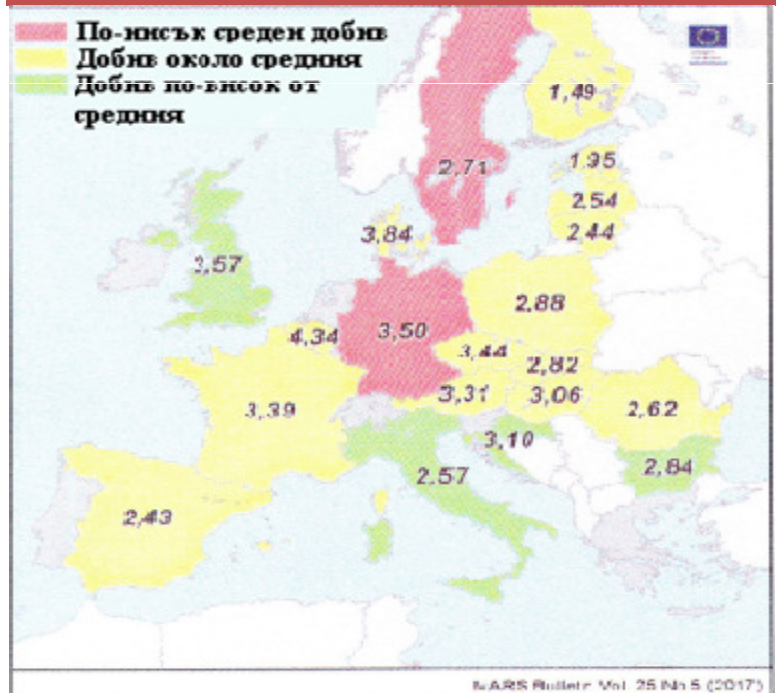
По-нисък среден добив
Добив около средния
Добив по-висок от средния

1,49
2,71
1,95
2,54
2,44
3,84
3,57
2,88
4,34
3,50
3,44
2,82
3,39
3,31
3,06
2,62
3,10
2,57
2,84
2,43

MARS Bulletin Vol. 25 No 5 (2017)